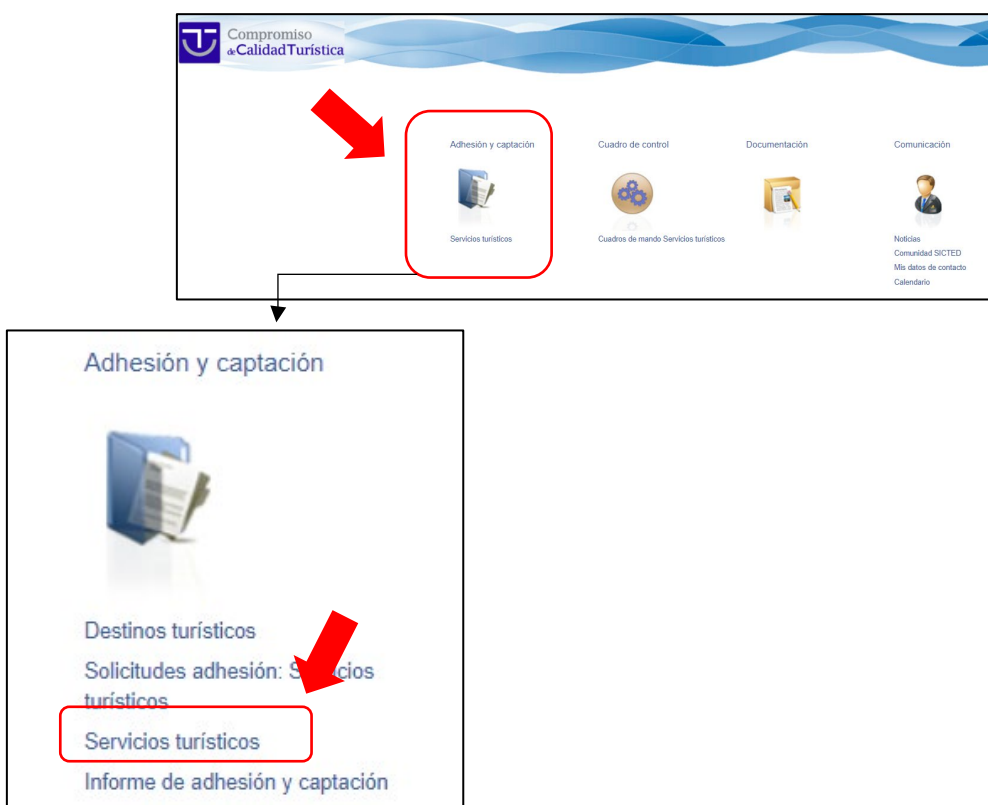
Compromiso de Calidad Turística

Adhesión y captación
Servicios turísticos

Cuadro de control
Cuadros de mando Servicios turísticos

Documentación

Comunicación
Noticias
Comunidad SICTED
Mis datos de contacto
Calendario

Adhesión y captación

Destinos turísticos
Solicitudes adhesión: S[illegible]cios turísticos
Servicios turísticos
Informe de adhesión y captación